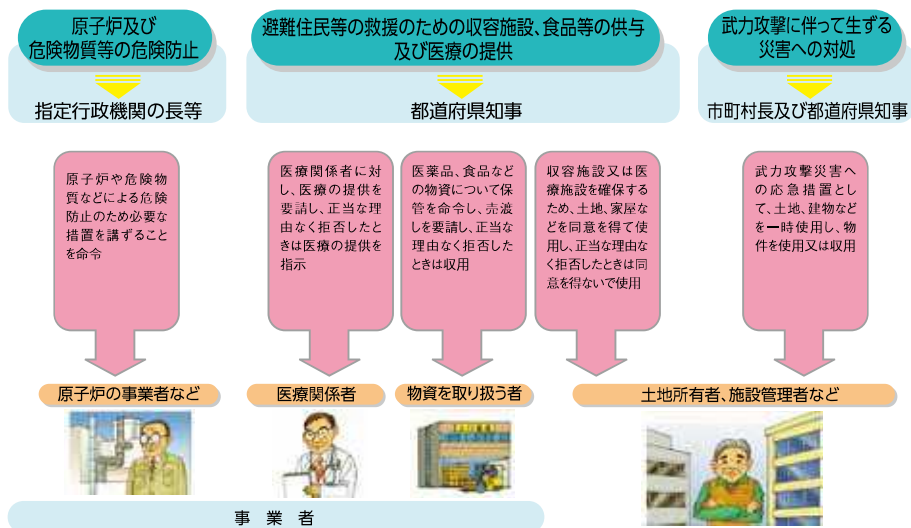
原子炉及び危険物質等の危険防止

指定行政機関の長等

避難住民等の救援のための収容施設、食品等の供与及び医療の提供

都道府県知事

武力攻撃に伴って生ずる災害への対処

市町村長及び都道府県知事

原子炉や危険物質などによる危険防止のため必要な措置を講ずることを命令

医療関係者に対し、医療の提供を要請し、正当な理由なく拒否したときは医療の提供を指示

医薬品、食品などの物資について保管を命令し、売渡しを要請し、正当な理由なく拒否したときは収用

収容施設又は医療施設を確保するため、土地、家屋などを同意を得て使用し、正当な理由なく拒否したときは同意を得ないで使用

武力攻撃災害への応急措置として、土地、建物などを一時使用し、物件を使用又は収用

原子炉の事業者など

医療関係者

物資を取り扱う者

土地所有者、施設管理者など

事業者